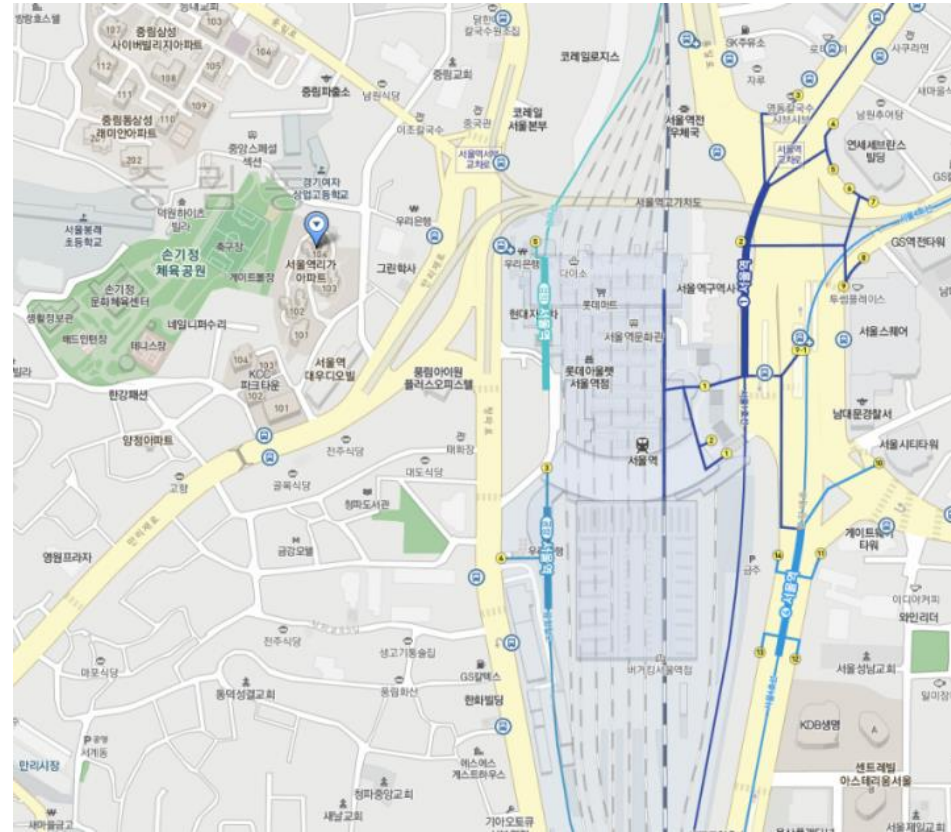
중림삼성
사이버빌리지아파트

중림동삼성
래미안아파트

중림파출소

중림교회

코레일로지스

코레일
서울본부

서울역전
우체국

중앙그레섬
섹션

경기여자
상업고등학교

서울역서부
교차로

서울역교차로

연세세브란스
빌딩

서울역고가차도

서울봉래
초등학교

덕원하이츠
빌라

손기정
체육공원

축구장

게이트볼장

서울역리가
아파트

우리은행

그린학사

우리은행

다이소

롯데마트

서울역구역사

GS역전타워

투썸플레이스

손기정
문화체육센터

네일니퍼수리

현대자동차

서울역문화관

서울스퀘어

생활정보관

헤드민턴장

테니스장

KCC
파크타운

서울역
대우디오빌

롯데아울렛
서울역점

한강패션

용림아이원
플라스오피스텔

남대문경찰서

양정아파트

전주식당

태화장

서울역

서울시티타워

고향

공목식당

대도식당

청파도서관

게이트웨이
타워

금강모텔

영원프라자

금주

이디야커피

와인리더

전주식당

생고기풍술집

GS칼텍스

서울성남교회

마포식당

동덕성결교회

풍림화산

한화빌딩

버거킹서울역점

KDB생명

서계동

만리시장

센트레빌
아스테리움서울

에스에스
게스트하우스

청파중앙교회

새남교회

가야오토큐

서울제일교회